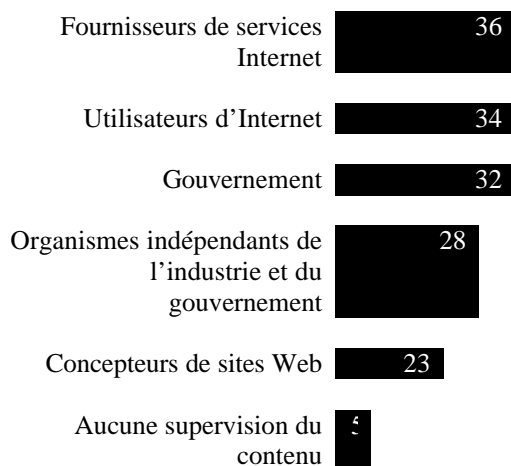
Fournisseurs de services Internet 36

Utilisateurs d'Internet 34

Gouvernement 32

Organismes indépendants de l'industrie et du gouvernement 28

Concepteurs de sites Web 23

Aucune supervision du contenu 5